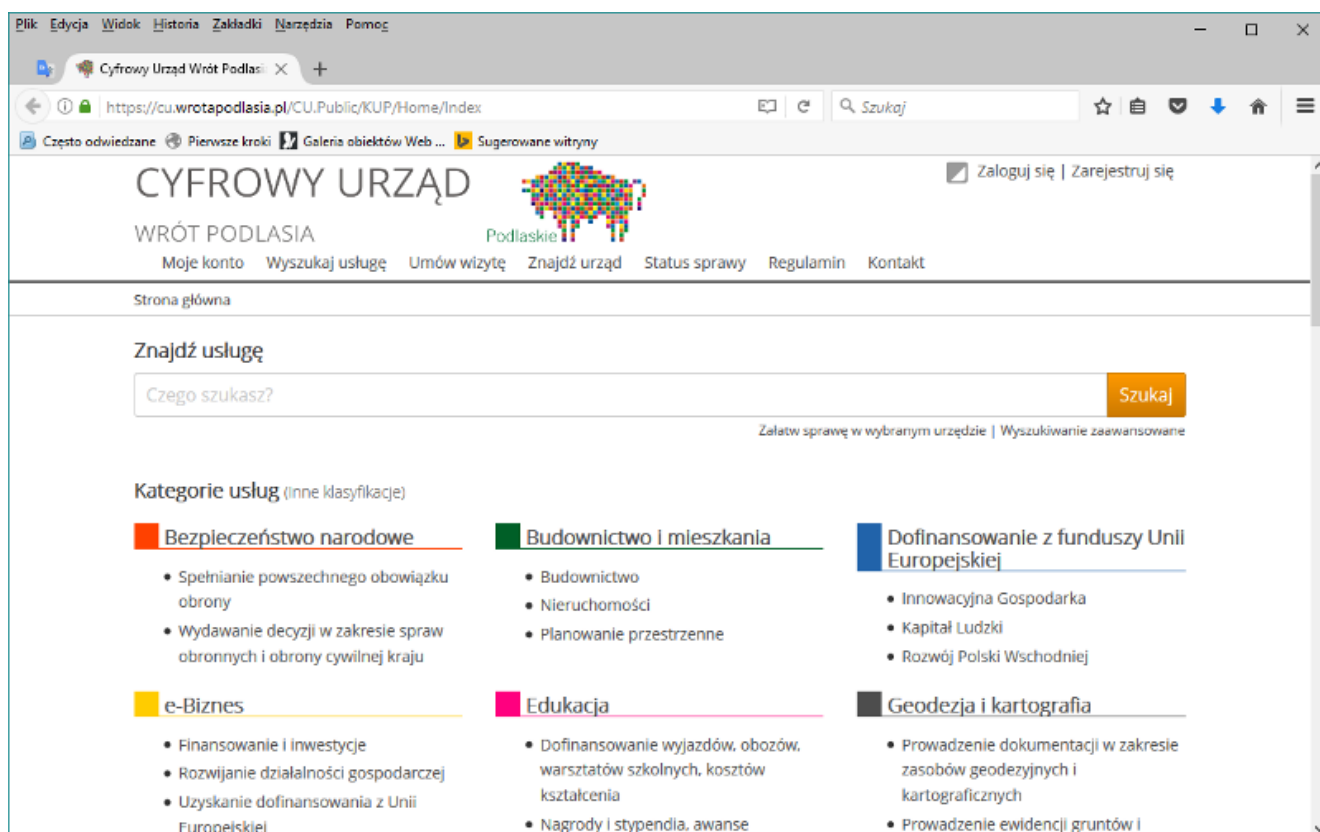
Plik Edycja Widok Historia Zakładki Narzędzia Pomoc

Cyfrowy Urząd Wrót Podlasi ×  +

https://cu.wrotapodlasia.pl/CU.Public/KUP/Home/Index

Szukaj

Często odwiedzane  Pierwsze kroki  Galeria obiektów Web ...  Sugerowane witryny

CYFROWY URZĄD

WRÓT PODLASIA

Podlaskie

Zaloguj się | Zarejestruj się

Moje konto  Wyszukaj usługę  Umów wizytę  Znajdź urząd  Status sprawy  Regulamin  Kontakt

Strona główna

Znajdź usługę

Czego szukasz?

Szukaj

Załatw sprawę w wybranym urzędzie | Wyszukiwanie zaawansowane

Kategorie usług (Inne klasyfikacje)

Bezpieczeństwo narodowe
• Spełnianie powszechnego obowiązku obrony
• Wydawanie decyzji w zakresie spraw obronnych i obrony cywilnej kraju

Budownictwo i mieszkania
• Budownictwo
• Nieruchomości
• Planowanie przestrzenne

Dofinansowanie z funduszy Unii Europejskiej
• Innowacyjna Gospodarka
• Kapitał Ludzki
• Rozwój Polski Wschodniej

e-Biznes
• Finansowanie i inwestycje
• Rozwijanie działalności gospodarczej
• Uzyskanie dofinansowania z Unii Europejskiej

Edukacja
• Dofinansowanie wyjazdów, obozów, warsztatów szkolnych, kosztów kształcenia
• Nagrody i stypendia, awanse

Geodezja i kartografia
• Prowadzenie dokumentacji w zakresie zasobów geodezyjnych i kartograficznych
• Prowadzenie ewidencji gruntów i